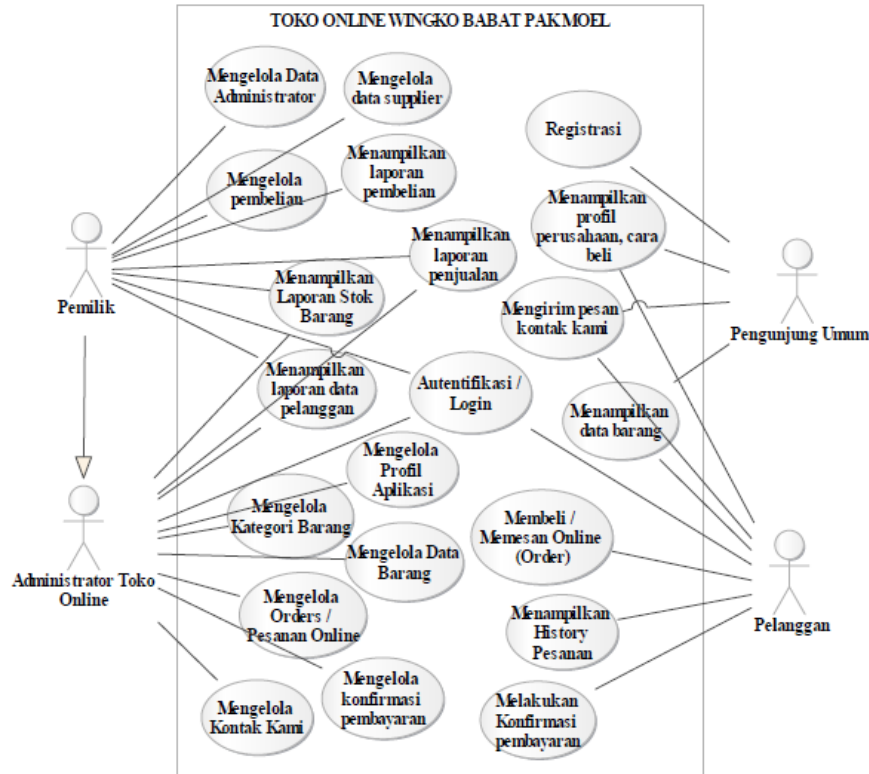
TOKO ONLINE WINGKO BABAT PAKMOEL

Mengelola Data Administrator

Mengelola data supplier

Registrasi

Mengelola pembelian

Menampilkan laporan pembelian

Menampilkan profil perusahaan, cara beli

Pemilik

Menampilkan laporan penjualan

Menampilkan Laporan Stok Barang

Mengirim pesan kontak kami

Pengunjung Umum

Menampilkan laporan data pelanggan

Autentifikasi / Login

Menampilkan data barang

Mengelola Profil Aplikasi

Mengelola Kategori Barang

Membeli / Memesan Online (Order)

Administrator Toko Online

Mengelola Data Barang

Mengelola Orders / Pesanan Online

Menampilkan History Pesanan

Pelanggan

Mengelola Kontak Kami

Mengelola konfirmasi pembayaran

Melakukan Konfirmasi pembayaran